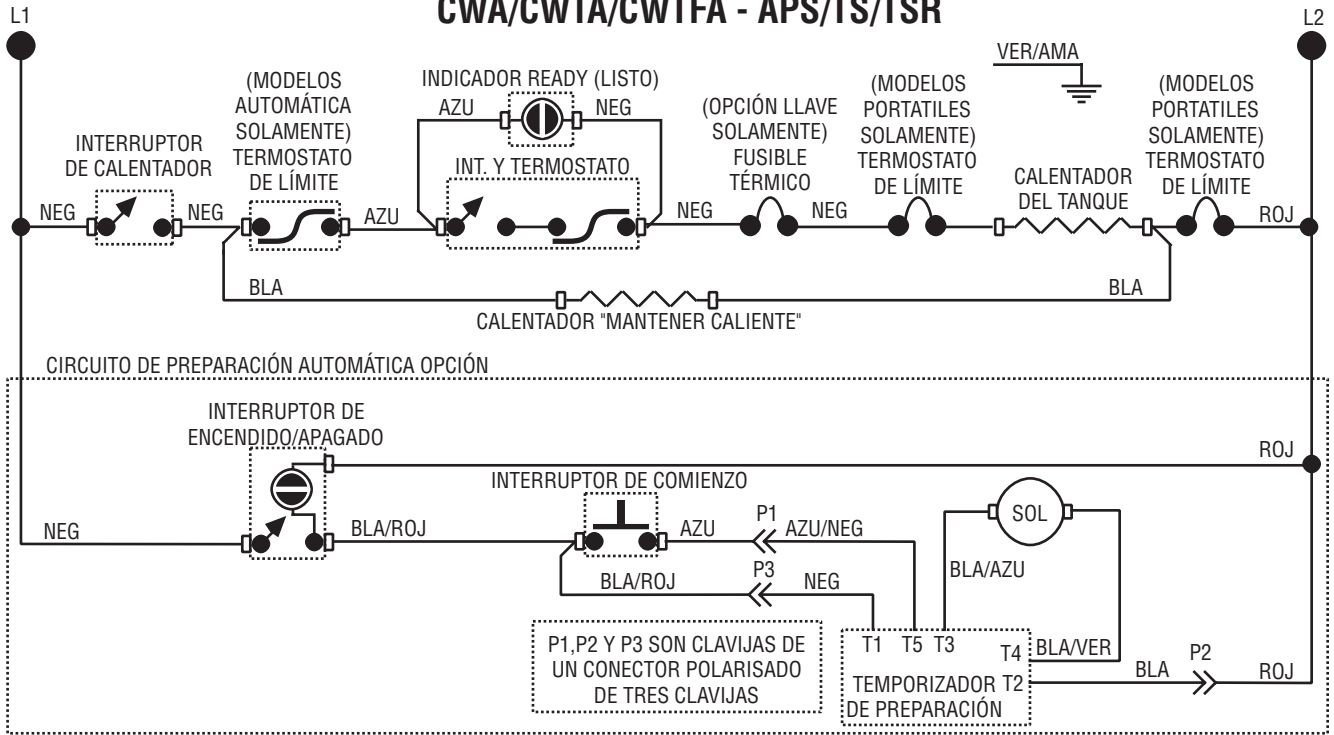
CWA/CWTA/CWTFA - APS/TS/TSR

L1

L2

VER/AMA

INDICADOR READY (LISTO)

AZU

NEG

(MODELOS AUTOMÁTICA SOLAMENTE) TERMOSTATO DE LÍMITE

INTERRUPTOR DE CALENTADOR

INT. Y TERMOSTATO

(OPCIÓN LLAVE SOLAMENTE) FUSIBLE TÉRMICO

(MODELOS PORTATILES SOLAMENTE) TERMOSTATO DE LÍMITE

CALENTADOR DEL TANQUE

(MODELOS PORTATILES SOLAMENTE) TERMOSTATO DE LÍMITE

NEG

NEG

AZU

NEG

NEG

ROJ

BLA

BLA

CALENTADOR "MANTENER CALIENTE"

CIRCUITO DE PREPARACIÓN AUTOMÁTICA OPCIÓN

INTERRUPTOR DE ENCENDIDO/APAGADO

ROJ

INTERRUPTOR DE COMIENZO

SOL

NEG

BLA/ROJ

AZU

P1

AZU/NEG

BLA/AZU

BLA/ROJ

P3

NEG

P1,P2 Y P3 SON CLAVIJAS DE UN CONECTOR POLARISADO DE TRES CLAVIJAS

T1 T5 T3

T4

BLA/VER

BLA

P2

ROJ

TEMPORIZADOR T2 DE PREPARACIÓN